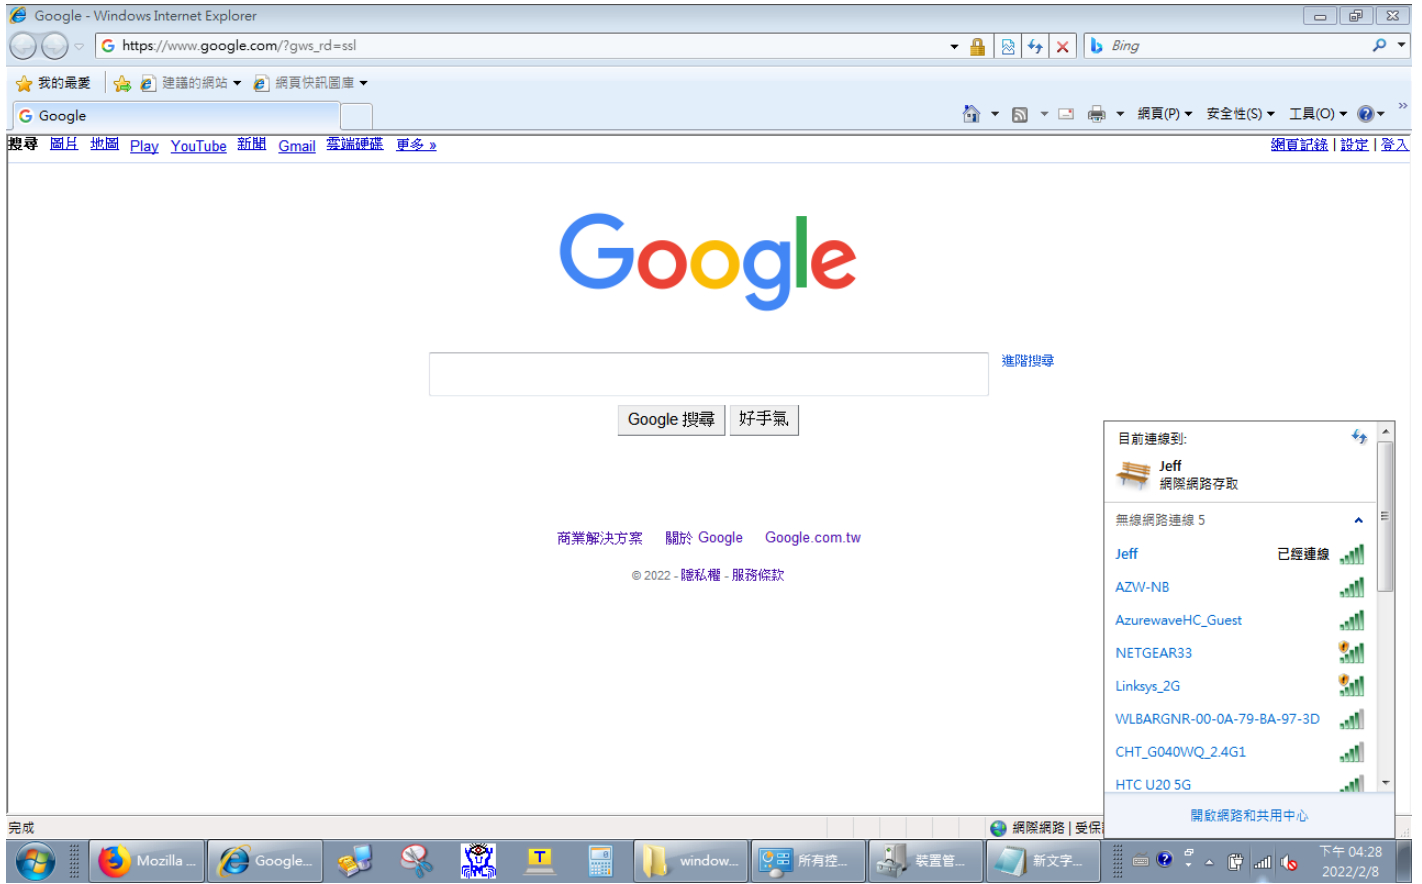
Google - Windows Internet Explorer

https://www.google.com/?gws_rd=ssl

Bing

我的最愛 建議的網站 網頁快訊圖庫

Google

網頁(P) 安全性(S) 工具(O)

搜尋 圖片 地圖 Play YouTube 新聞 Gmail 雲端硬碟 更多 »

網頁記錄 | 設定 | 登入

Google

進階搜尋

Google 搜尋 好手氣

商業解決方案 關於 Google Google.com.tw

© 2022 - 隱私權 - 服務條款

目前連線到:

Jeff
網際網路存取

無線網路連線 5

Jeff 已經連線

AZW-NB

AzurewaveHC_Guest

NETGEAR33

Linksys_2G

WLBARGNR-00-0A-79-BA-97-3D

CHT_G040WQ_2.4G1

HTC U20 5G

開啟網路和共用中心

完成

網際網路 | 受保

Mozilla ... Google... window... 所有控... 裝置管... 新文字...

下午 04:28
2022/2/8